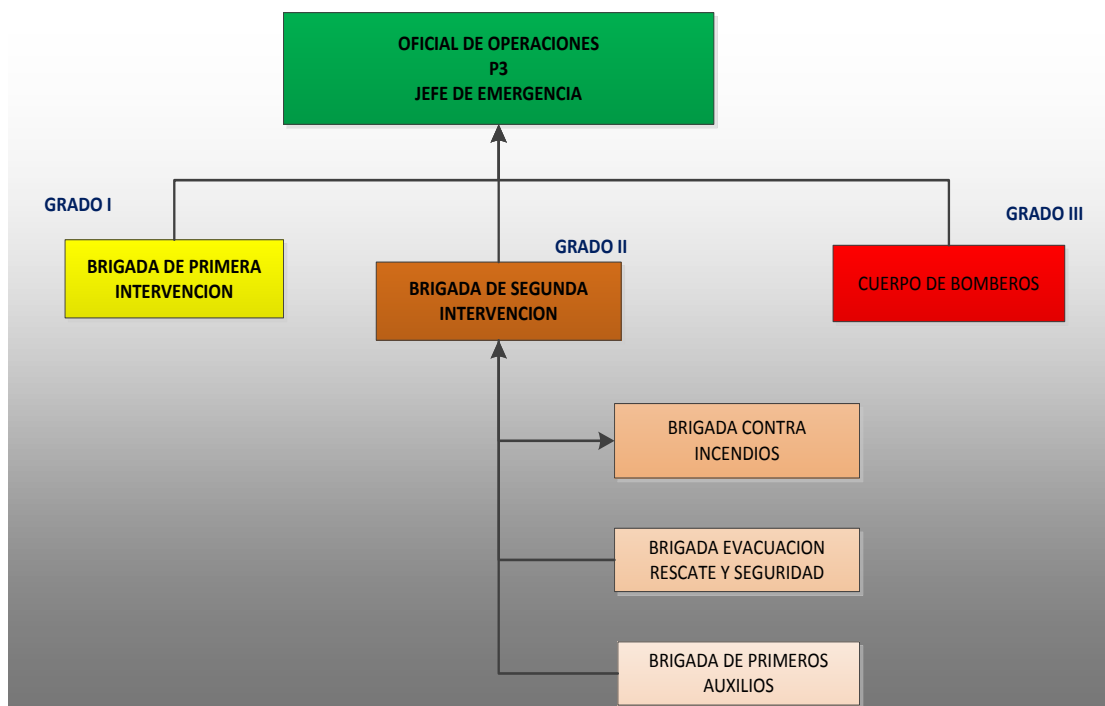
OFICIAL DE OPERACIONES
P3
JEFE DE EMERGENCIA

GRADO I

BRIGADA DE PRIMERA INTERVENCION

GRADO II

BRIGADA DE SEGUNDA INTERVENCION

GRADO III

CUERPO DE BOMBEROS

BRIGADA CONTRA INCENDIOS

BRIGADA EVACUACION RESCATE Y SEGURIDAD

BRIGADA DE PRIMEROS AUXILIOS